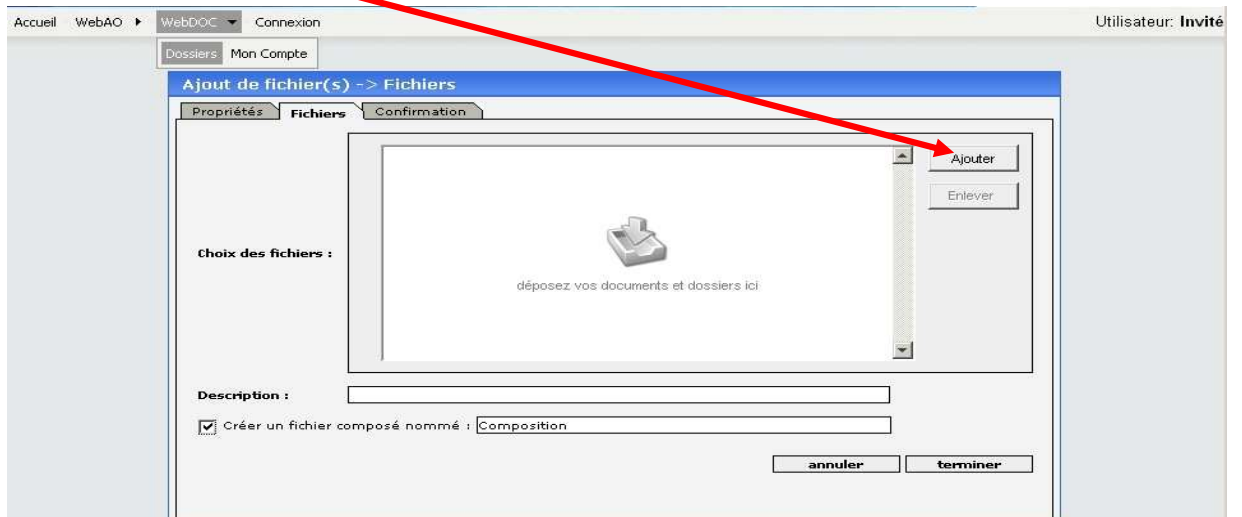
Accueil WebAO ▸ WebDOC ▾ Connexion

Utilisateur: Invité

Dossiers Mon Compte

Ajout de fichier(s) -> Fichiers

Propriétés Fichiers Confirmation

Ajouter

Enlever

Choix des fichiers :

déposez vos documents et dossiers ici

Description :

Créer un fichier composé nommé : Composition

annuler terminer